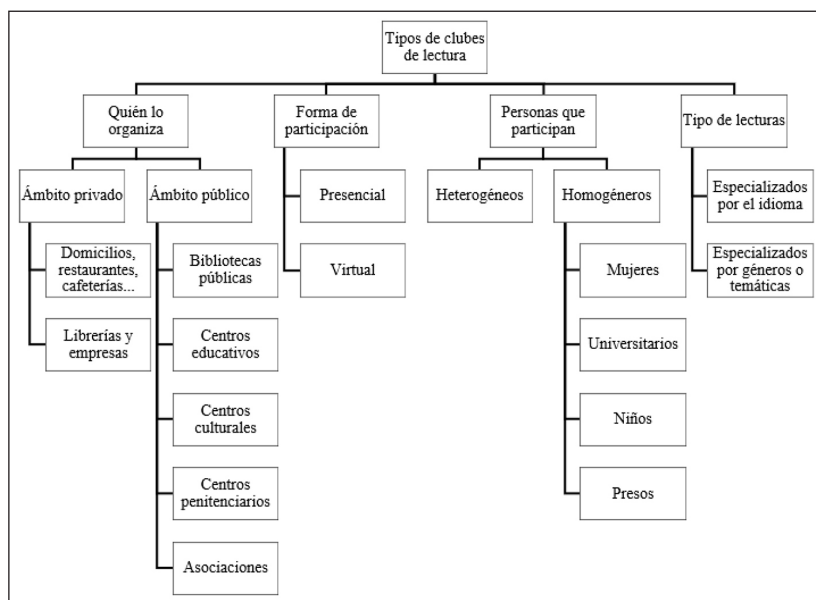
Tipos de clubes de lectura

Quién lo organiza

Ámbito privado

Domicilios, restaurantes, cafeterías...

Librerías y empresas

Ámbito público

Bibliotecas públicas

Centros educativos

Centros culturales

Centros penitenciarios

Asociaciones

Forma de participación

Presencial

Virtual

Personas que participan

Heterogéneos

Homogéneros

Mujeres

Universitarios

Niños

Presos

Tipo de lecturas

Especializados por el idioma

Especializados por géneros o temáticas